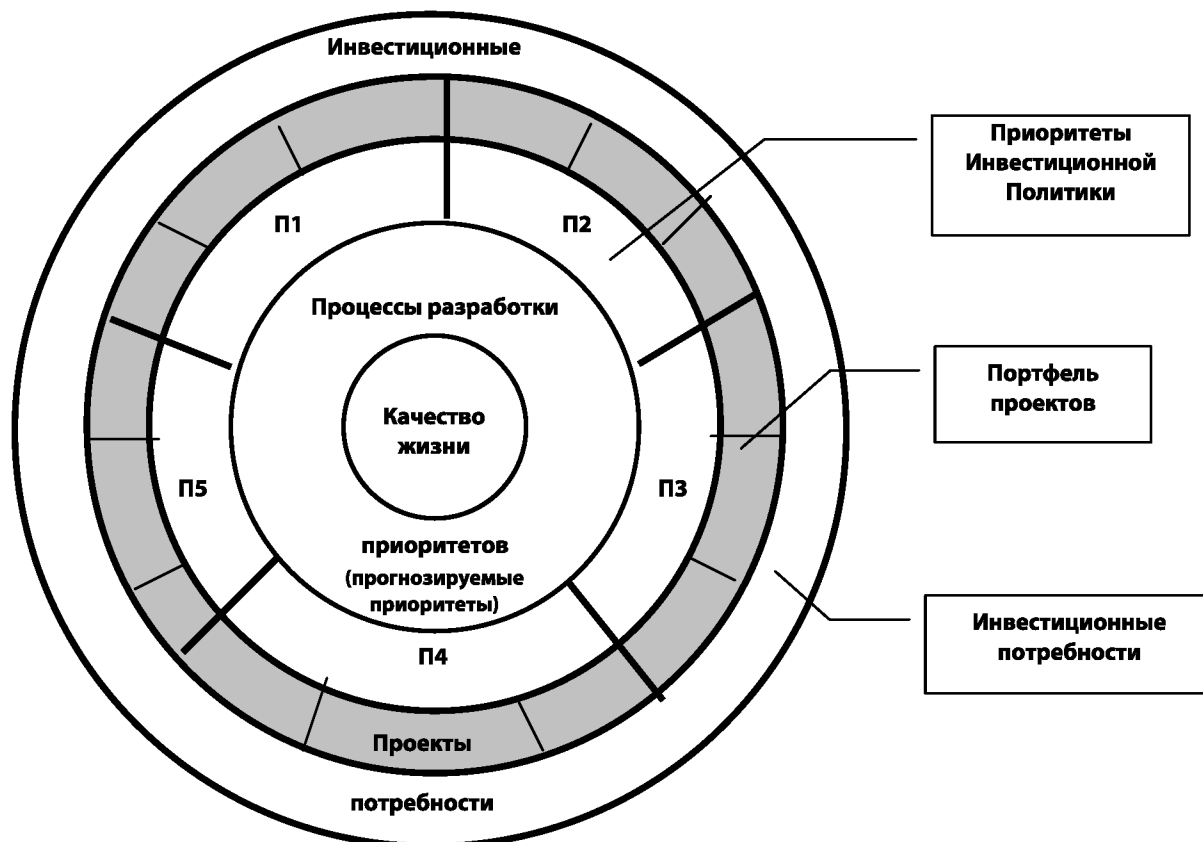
Инвестиционные

П1

П2

Процессы разработки

Качество жизни

П5

П3

приоритетов (прогнозируемые приоритеты)

П4

Проекты

потребности

Приоритеты Инвестиционной Политики

Портфель проектов

Инвестиционные потребности